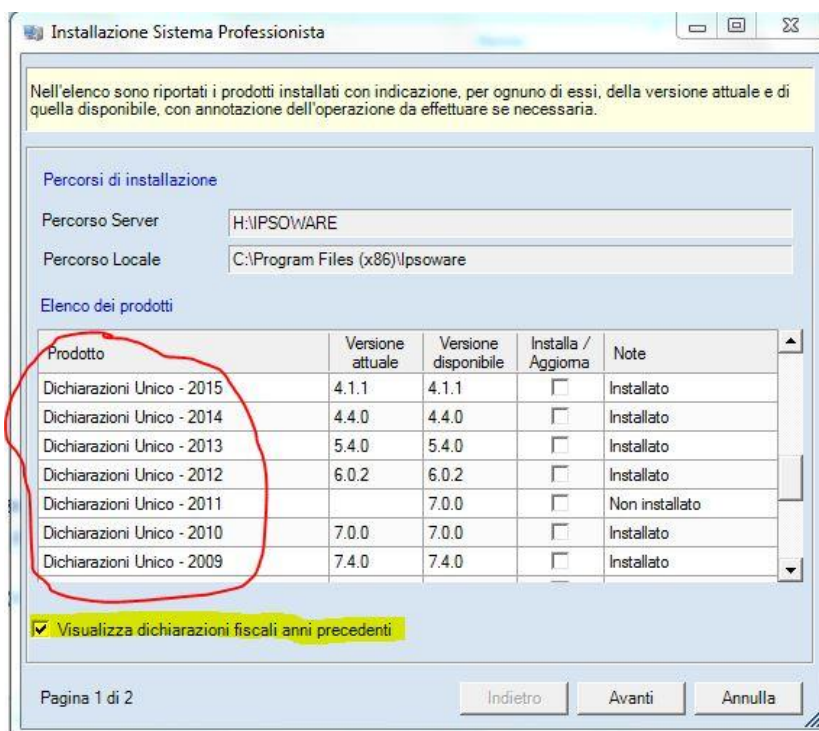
Installazione Sistema Professionista

Nell'elenco sono riportati i prodotti installati con indicazione, per ognuno di essi, della versione attuale e di quella disponibile, con annotazione dell'operazione da effettuare se necessaria.

Percorsi di installazione

Percorso Server H:\IPSOWARE

Percorso Locale C:\Program Files (x86)\Ipsoware

Elenco dei prodotti

| Prodotto | Versione attuale | Versione disponibile | Installa / Aggiorna | Note |
|---|---|---|---|---|
| Dichiarazioni Unico - 2015 | 4.1.1 | 4.1.1 | | Installato |
| Dichiarazioni Unico - 2014 | 4.4.0 | 4.4.0 | | Installato |
| Dichiarazioni Unico - 2013 | 5.4.0 | 5.4.0 | | Installato |
| Dichiarazioni Unico - 2012 | 6.0.2 | 6.0.2 | | Installato |
| Dichiarazioni Unico - 2011 | | 7.0.0 | | Non installato |
| Dichiarazioni Unico - 2010 | 7.0.0 | 7.0.0 | | Installato |
| Dichiarazioni Unico - 2009 | 7.4.0 | 7.4.0 | | Installato |

Visualizza dichiarazioni fiscali anni precedenti

Pagina 1 di 2

Indietro Avanti Annulla